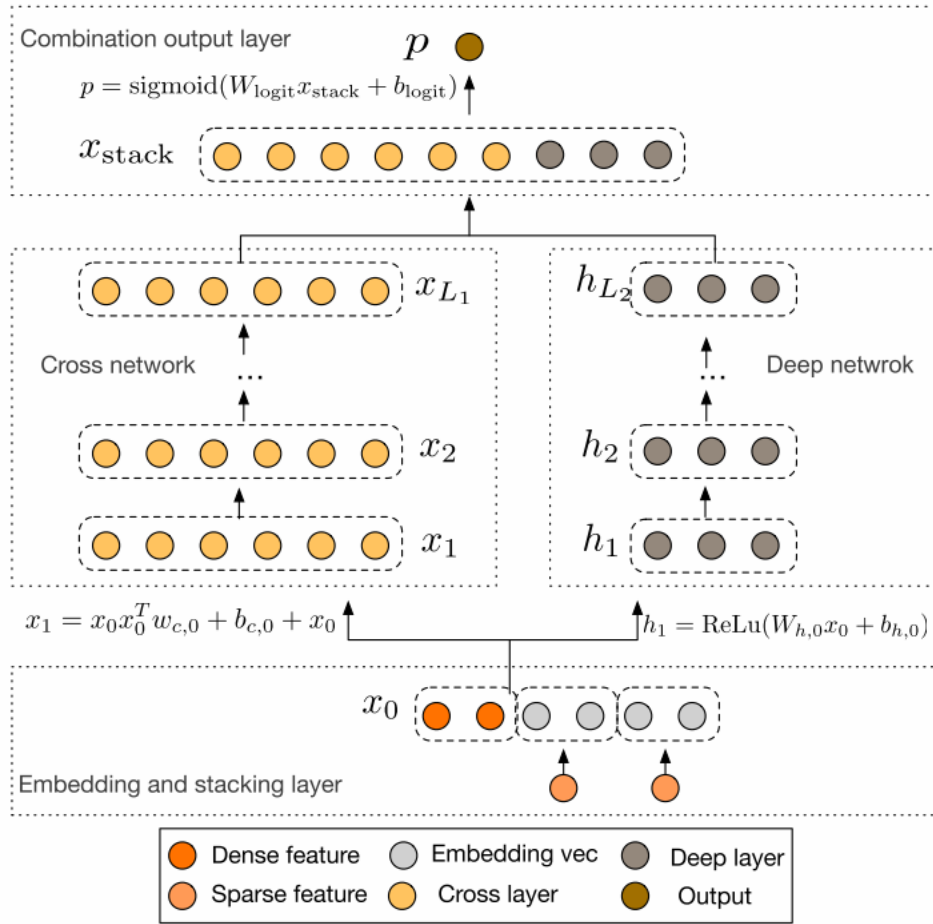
Combination output layer

$p$

$p = \text{sigmoid}(W_{\text{logit}} x_{\text{stack}} + b_{\text{logit}})$

$x_{\text{stack}}$

$x_{L_1}$

$h_{L_2}$

Cross network

...

Deep netwrok

...

$x_2$

$h_2$

$x_1$

$h_1$

$x_1 = x_0 x_0^T w_{c,0} + b_{c,0} + x_0$

$h_1 = \text{ReLu}(W_{h,0} x_0 + b_{h,0})$

$x_0$

Embedding and stacking layer

Dense feature
Embedding vec
Deep layer
Sparse feature
Cross layer
Output